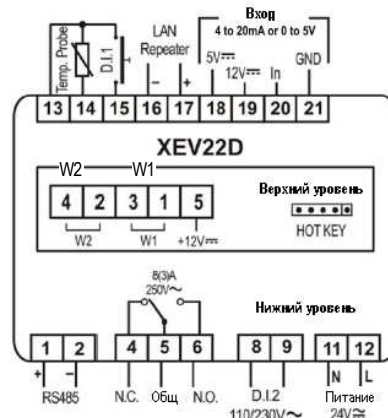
Вход
4 to 20mA or 0 to 5V

Temp. Probe
D.I.1
LAN Repeater
–
+
5V⎓
12V⎓
In
GND

13 14 15 16 17 18 19 20 21

XEV22D

W2 W1
4 2 3 1 5
W2 W1 +12V⎓

Верхний уровень
HOT KEY

8(3)A
250V~

Нижний уровень

1 2 4 5 6 8 9 11 12
+ –
RS485
N.C. Общ N.O.
D.I.2
110/230V~
N L
Питание
24V≃